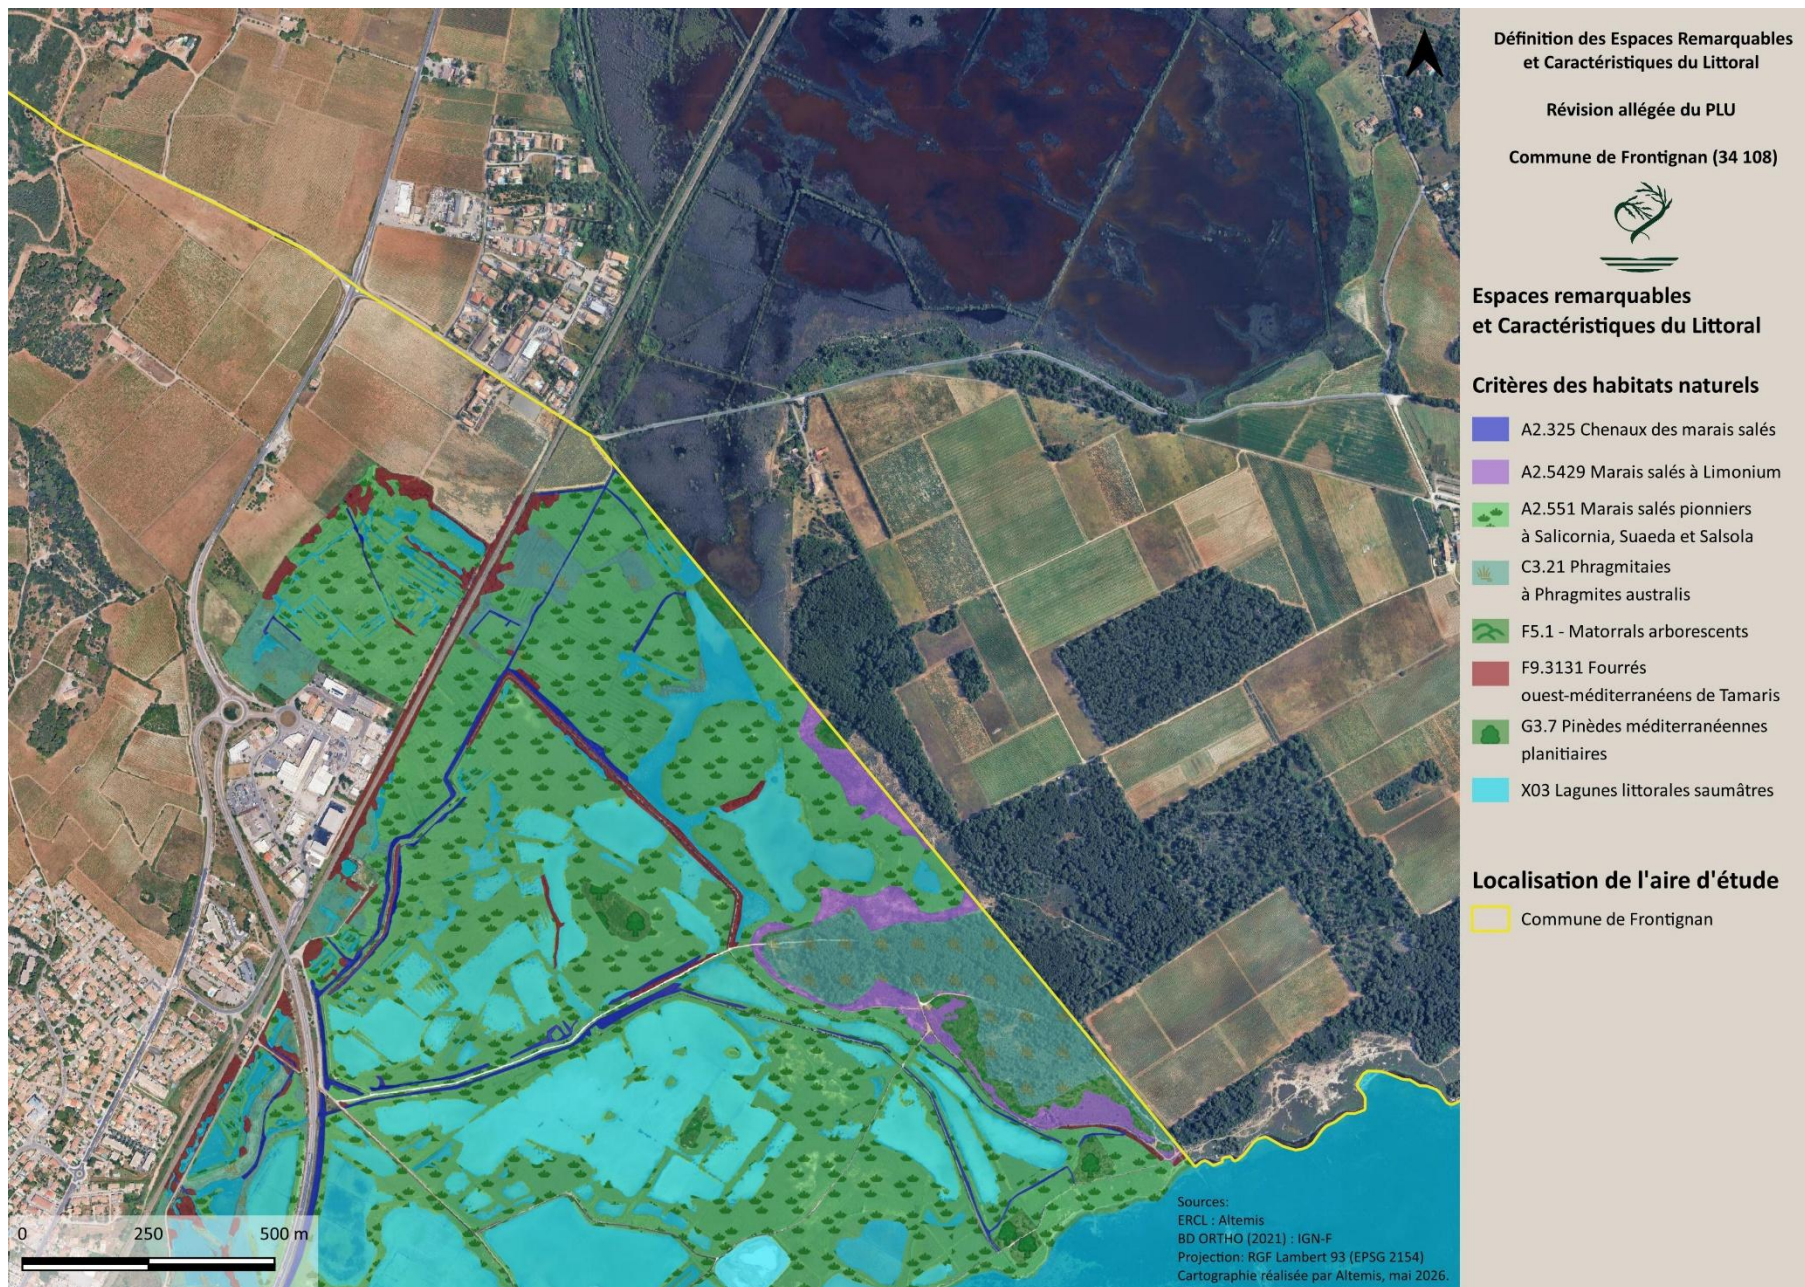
Définition des Espaces Remarquables et Caractéristiques du Littoral

Révision allégée du PLU

Commune de Frontignan (34 108)

Espaces remarquables et Caractéristiques du Littoral

Critères des habitats naturels

A2.325 Chenaux des marais salés

A2.5429 Marais salés à Limonium

A2.551 Marais salés pionniers à Salicornia, Suaeda et Salsola

C3.21 Phragmitaies à Phragmites australis

F5.1 - Matorrals arborescents

F9.3131 Fourrés ouest-méditerranéens de Tamaris

G3.7 Pinèdes méditerranéennes planitiaires

X03 Lagunes littorales saumâtres

Localisation de l'aire d'étude

Commune de Frontignan

0 250 500 m

Sources:
ERCL : Altemis
BD ORTHO (2021) : IGN-F
Projection: RGF Lambert 93 (EPSG 2154)
Cartographie réalisée par Altemis, mai 2026.